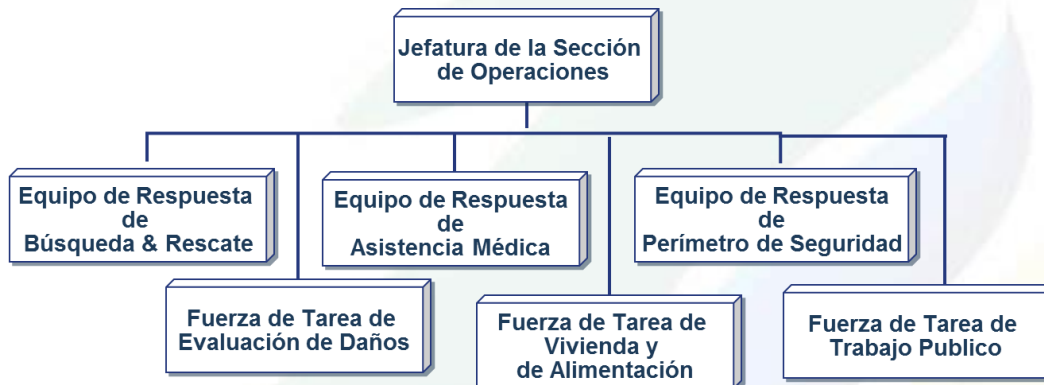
Jefatura de la Sección de Operaciones

Equipo de Respuesta de Búsqueda & Rescate

Equipo de Respuesta de Asistencia Médica

Equipo de Respuesta de Perímetro de Seguridad

Fuerza de Tarea de Evaluación de Daños

Fuerza de Tarea de Vivienda y de Alimentación

Fuerza de Tarea de Trabajo Publico